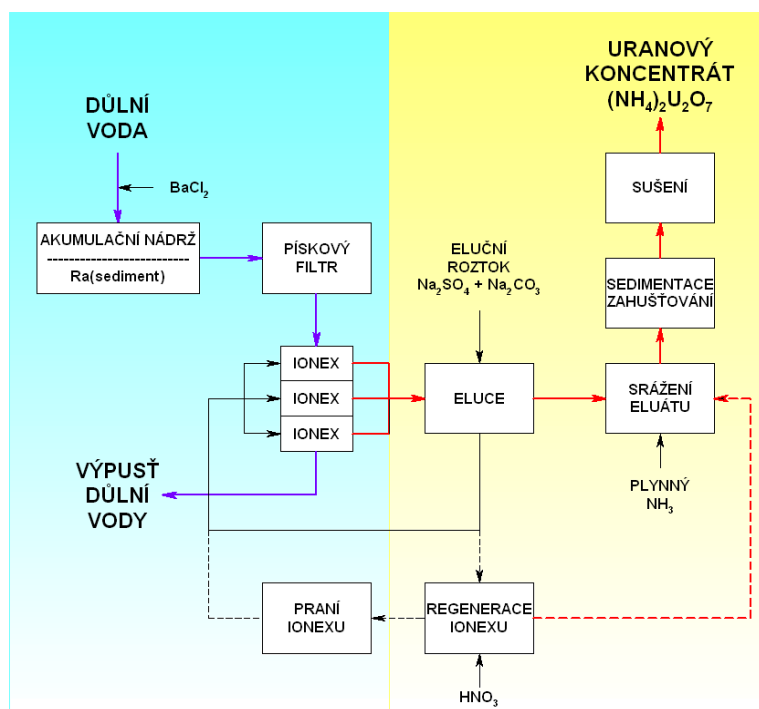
DŮLNÍ VODA

$BaCl_2$

AKUMULAČNÍ NÁDRŽ
Ra(sediment)

PÍSKOVÝ FILTR

IONEX
IONEX
IONEX

VÝPUSŤ DŮLNÍ VODY

ELUČNÍ ROZTOK $Na_2SO_4 + Na_2CO_3$

ELUCE

URANOVÝ KONCENTRÁT $(NH_4)_2U_2O_7$

SUŠENÍ

SEDIMENTACE ZAHUŠŤOVÁNÍ

SRÁŽENÍ ELUÁTU

PLYNNÝ $NH_3$

PRANÍ IONEXU

REGENERACE IONEXU

$HNO_3$